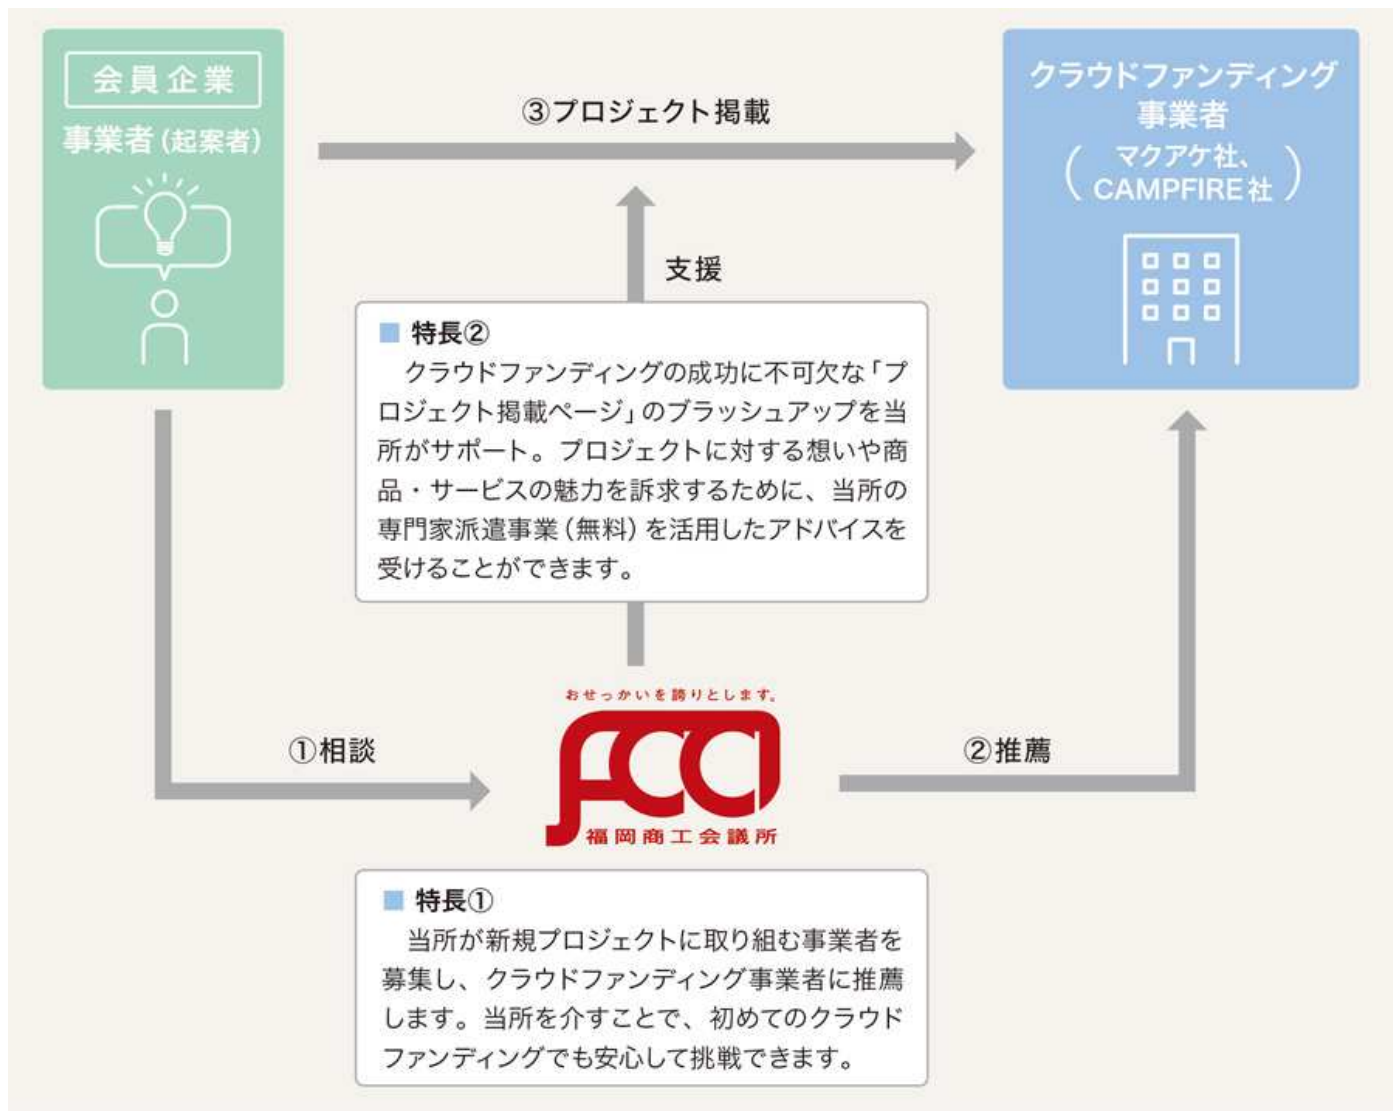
会員企業
事業者（起案者）

③プロジェクト掲載

クラウドファンディング事業者
（マクアケ社、CAMPFIRE社）

支援

特長②
クラウドファンディングの成功に不可欠な「プロジェクト掲載ページ」のブラッシュアップを当所がサポート。プロジェクトに対する想いや商品・サービスの魅力を訴求するために、当所の専門家派遣事業（無料）を活用したアドバイスを受けることができます。

①相談

おせっかいを誇りとします。
FCCI
福岡商工会議所

②推薦

特長①
当所が新規プロジェクトに取り組む事業者を募集し、クラウドファンディング事業者に推薦します。当所を介すことで、初めてのクラウドファンディングでも安心して挑戦できます。